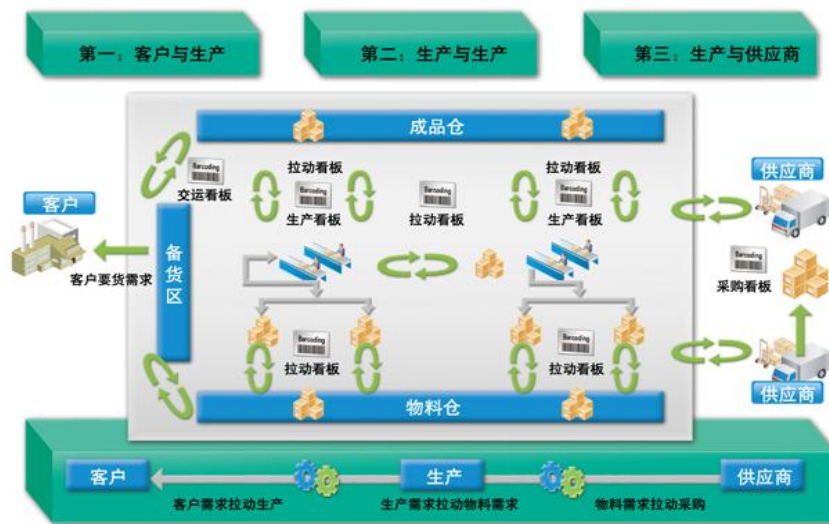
第一：客户与生产

第二：生产与生产

第三：生产与供应商

成品仓

Barcoding
交运看板

拉动看板
Barcoding
生产看板

Barcoding
拉动看板

拉动看板
Barcoding
生产看板

供应商

客户

客户要货需求

备货区

Barcoding
采购看板

Barcoding
拉动看板

Barcoding
拉动看板

供应商

物料仓

客户

生产

供应商

客户需求拉动生产

生产需求拉动物料需求

物料需求拉动采购